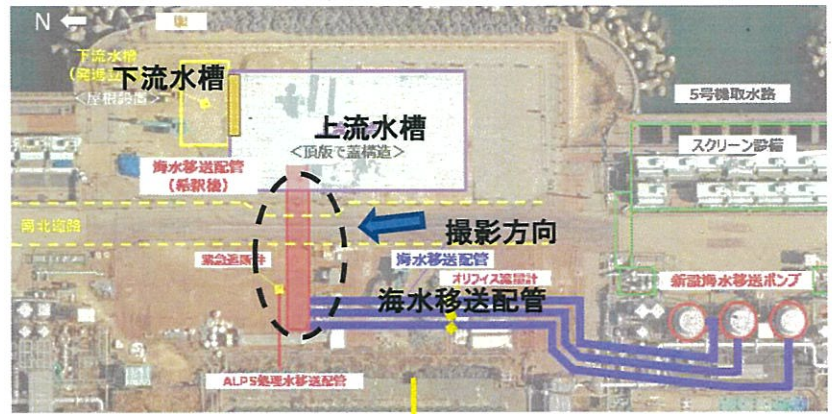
N

下流水槽（発進立坑）

下流水槽

＜屋根設置＞

上流水槽

＜頂版で蓋構造＞

5号機取水路

スクリーン設備

海水移送配管（希釈後）

南北道路

撮影方向

緊急遮断弁

海水移送配管

オリフィス流量計

海水移送配管

新設海水移送ポンプ

ALPS処理水移送配管